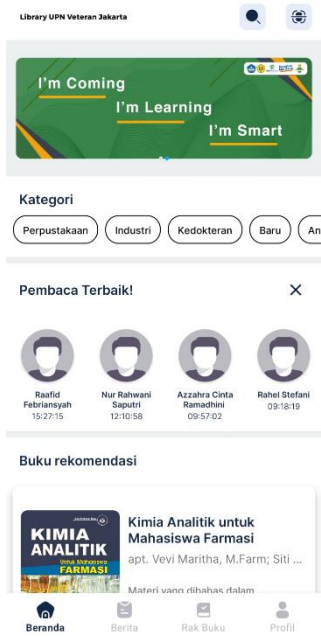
Library UPN Veteran Jakarta

I'm Coming
I'm Learning
I'm Smart

Kategori

Perpustakaan
Industri
Kedokteran
Baru
An

Pembaca Terbaik!

Raafid Febriansyah
15:27:15

Nur Rahwani Saputri
12:10:58

Azzahra Cinta Ramadhini
09:57:02

Rahel Stefani
09:18:19

Buku rekomendasi

KIMIA ANALITIK
Untuk Mahasiswa
FARMASI

Kimia Analitik untuk Mahasiswa Farmasi
apt. Vevi Maritha, M.Farm; Siti ...
Materi yang dibahas dalam

Beranda
Berita
Rak Buku
Profil